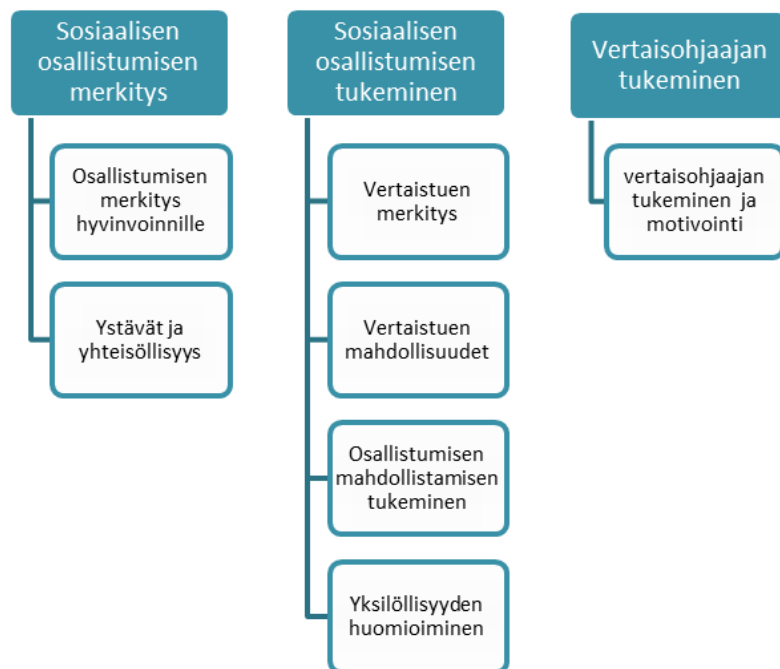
Sosiaalisen osallistumisen merkitys

Osallistumisen merkitys hyvinvoinnille

Ystävät ja yhteisöllisyys

Sosiaalisen osallistumisen tukeminen

Vertaistuen merkitys

Vertaistuen mahdollisuudet

Osallistumisen mahdollistamisen tukeminen

Yksilöllisyyden huomioiminen

Vertaisohjaajan tukeminen

vertaisohjaajan tukeminen ja motivointi